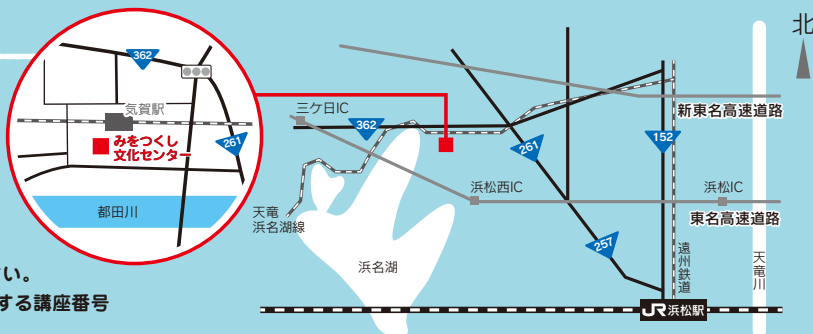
北

362

気賀駅

みをつくし
文化センター

261

都田川

三ケ日IC

362

新東名高速道路

261

152

浜松西IC

浜松IC

東名高速道路

天竜
浜名湖線

257

遠州鉄道

天竜川

浜名湖

い。

する講座番号

JR浜松駅